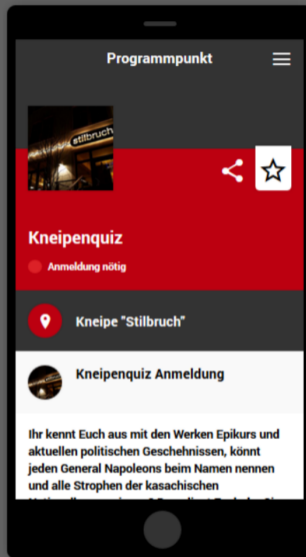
Programmpunkt

stilbruch

Kneipenquiz

Anmeldung nötig

Kneipe "Stilbruch"

Kneipenquiz Anmeldung

Ihr kennt Euch aus mit den Werken Epikurs und aktuellen politischen Geschehnissen, könnt jeden General Napoleons beim Namen nennen und alle Strophen der kasachischen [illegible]